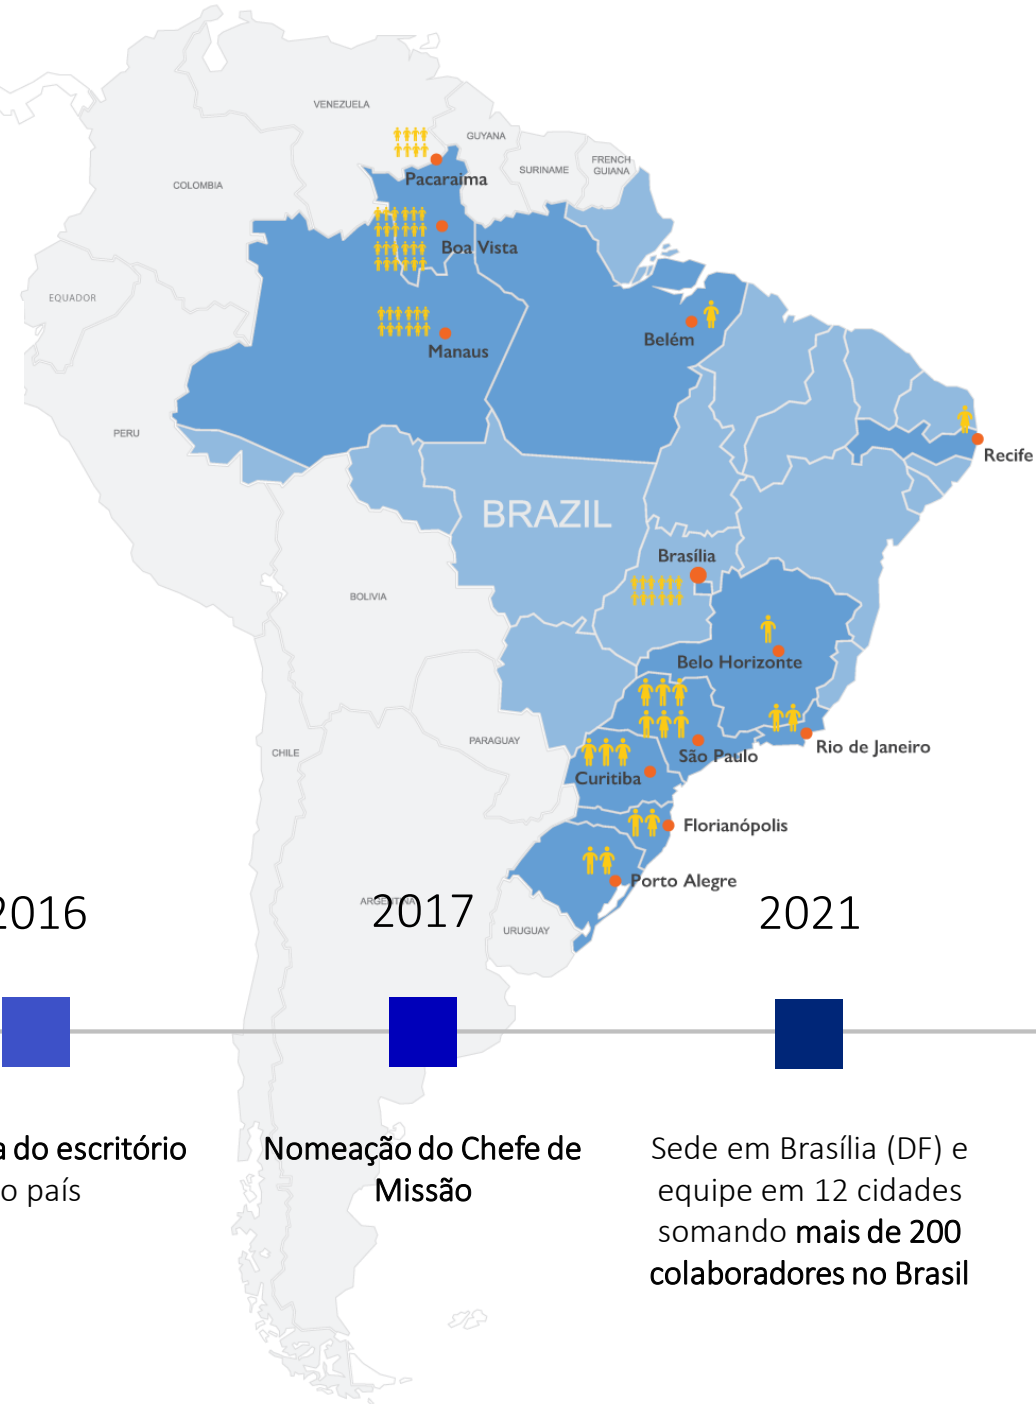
VENEZUELA
GUYANA
SURINAME
FRENCH GUIANA
COLOMBIA
EQUADOR
PERU
BOLIVIA
CHILE
PARAGUAY
ARGENTINA
URUGUAY
BRAZIL

Pacaraima
Boa Vista
Manaus
Belém
Recife
Brasília
Belo Horizonte
Rio de Janeiro
São Paulo
Curitiba
Florianópolis
Porto Alegre

2016
2017
2021

a do escritório o país

Nomeação do Chefe de Missão

Sede em Brasília (DF) e equipe em 12 cidades somando mais de 200 colaboradores no Brasil